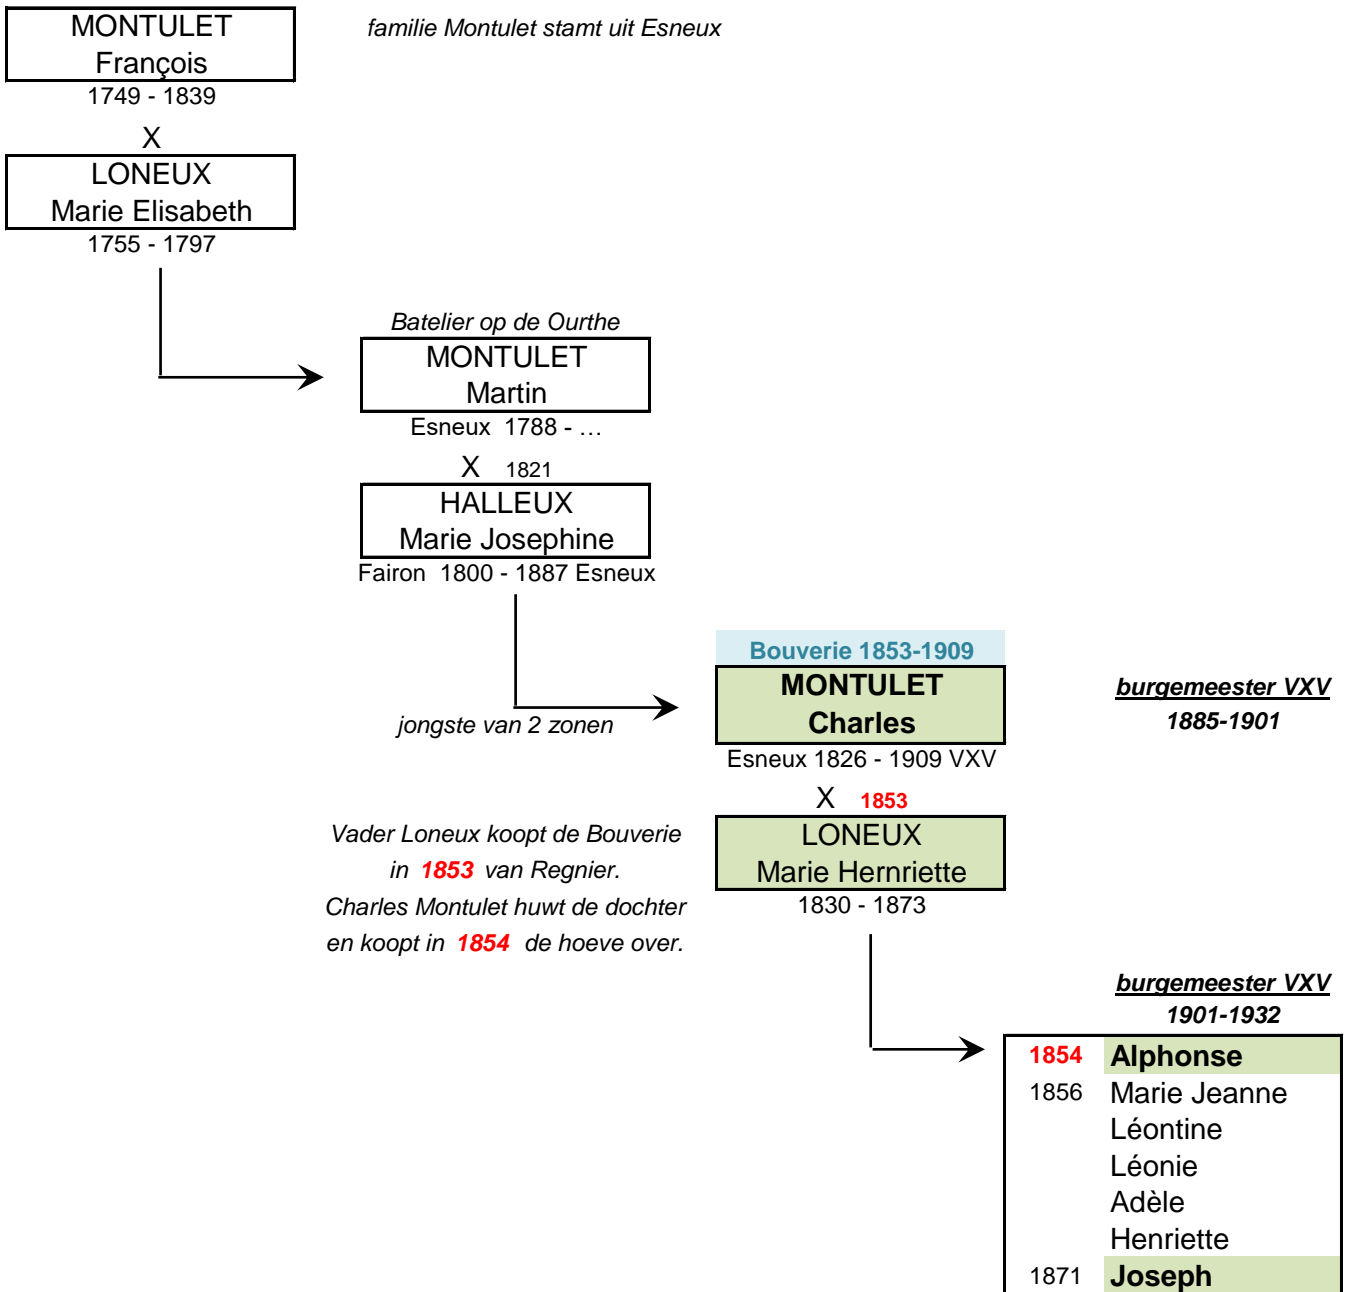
MONTULET
François
1749 - 1839

familie Montulet stamt uit Esneux

X

LONEUX
Marie Elisabeth
1755 - 1797

Batelier op de Ourthe

MONTULET
Martin
Esneux 1788 - …

X 1821

HALLEUX
Marie Josephine
Fairon 1800 - 1887 Esneux

Bouverie 1853-1909

MONTULET
Charles
Esneux 1826 - 1909 VXV

jongste van 2 zonen

burgemeester VXV
1885-1901

X 1853

Vader Loneux koopt de Bouverie in 1853 van Regnier. Charles Montulet huwt de dochter en koopt in 1854 de hoeve over.

LONEUX
Marie Hernriette
1830 - 1873

burgemeester VXV
1901-1932

| 1854 | Alphonse |
|---|---|
| 1856 | Marie Jeanne |
| | Léontine |
| | Léonie |
| | Adèle |
| | Henriette |
| 1871 | Joseph |